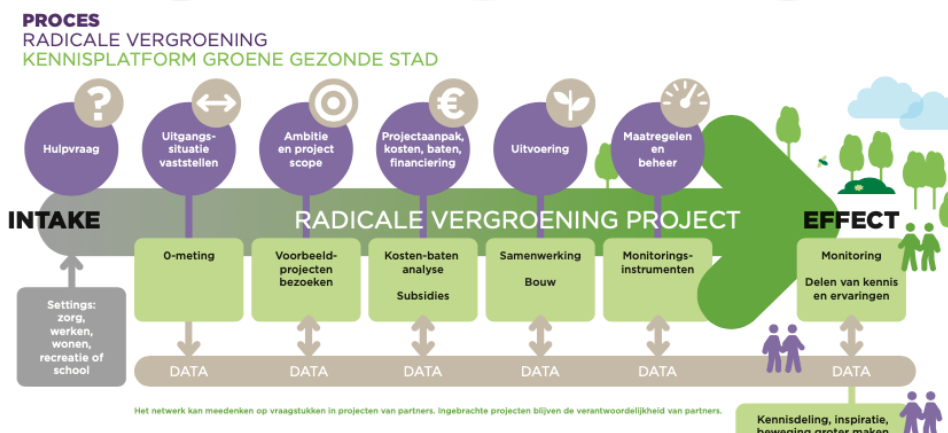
PROCES
RADICALE VERGROENING
KENNISPLATFORM GROENE GEZONDE STAD

Hulpvraag

Uitgangssituatie vaststellen

Ambitie en project scope

Projectaanpak, kosten, baten, financiering

Uitvoering

Maatregelen en beheer

INTAKE

RADICALE VERGROENING PROJECT

EFFECT

0-meting

Voorbeeldprojecten bezoeken

Kosten-baten analyse

Subsidies

Samenwerking

Bouw

Monitoringsinstrumenten

Monitoring

Delen van kennis en ervaringen

Settings: zorg, werken, wonen, recreatie of school

DATA

DATA

DATA

DATA

DATA

DATA

Het netwerk kan meedenken op vraagstukken in projecten van partners. Ingebrachte projecten blijven de verantwoordelijkheid van partners.

Kennisdeling, inspiratie, beweging groter maken